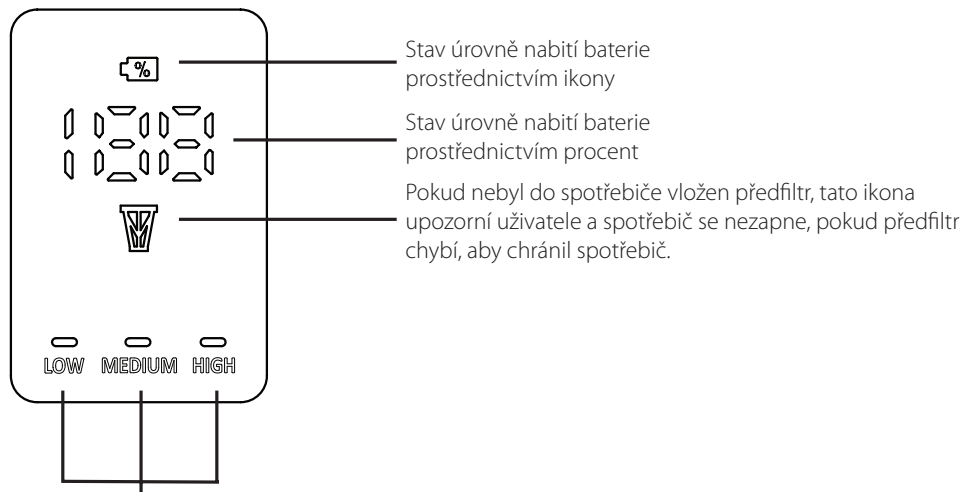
%

Stav úrovně nabití baterie prostřednictvím ikony

Stav úrovně nabití baterie prostřednictvím procent

Pokud nebyl do spotřebiče vložen předfiltr, tato ikona upozorní uživatele a spotřebič se nezapne, pokud předfiltr chybí, aby chránil spotřebič.

LOW MEDIUM HIGH